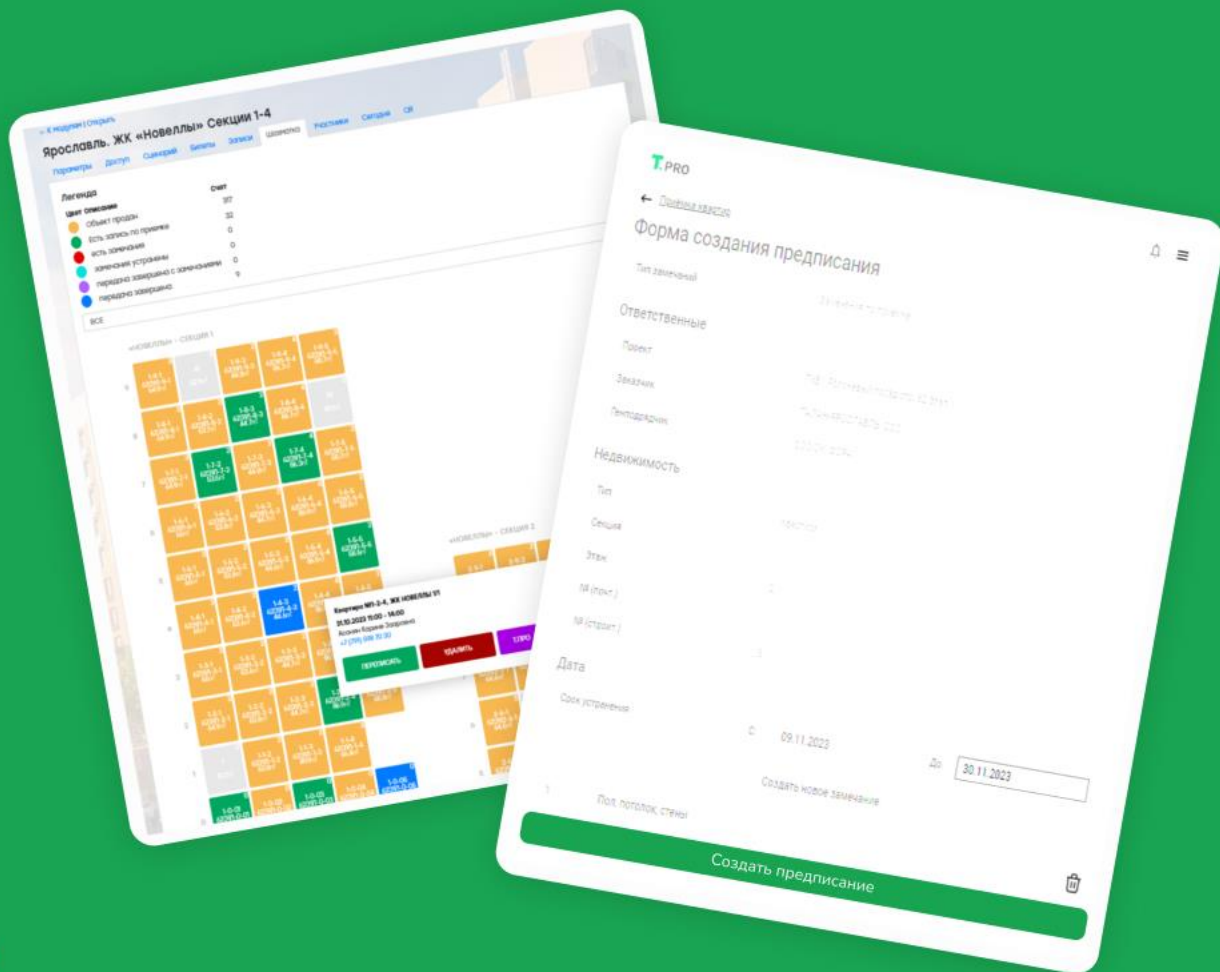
« К модулям | Открыть

Ярославль. ЖК «Новеллы» Секции 1-4

Параметры Доступ Сценарий Билеты Записи Шахматка Участники Сегодня QR

Легенда
Цвет Описание
Объект продан
Есть запись по приемке
есть замечания
замечания устранены
передача завершена с замечаниями
передача завершена

Счет
317
32
0
0
0
9

ВСЕ

«НОВЕЛЛЫ» - СЕКЦИЯ 1

«НОВЕЛЛЫ» - СЕКЦИЯ 2

Квартира №1-3-4, ЖК НОВЕЛЛЫ 1/1
31.10.2023 11:00 - 14:00
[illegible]
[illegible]

ПЕРЕЗАПИСАТЬ УДАЛИТЬ T.PRO

T.PRO

← Приёмка квартир

Форма создания предписания

Тип замечаний
Замечания по приемке

Ответственные
Проект
Заказчик
Генподрядчик

Недвижимость
Тип
Секция
Этаж
№ (почт.)
№ (строит.)

Дата
Срок устранения
С 09.11.2023
До 30.11.2023

Создать новое замечание

Пол, потолок, стены

Создать предписание